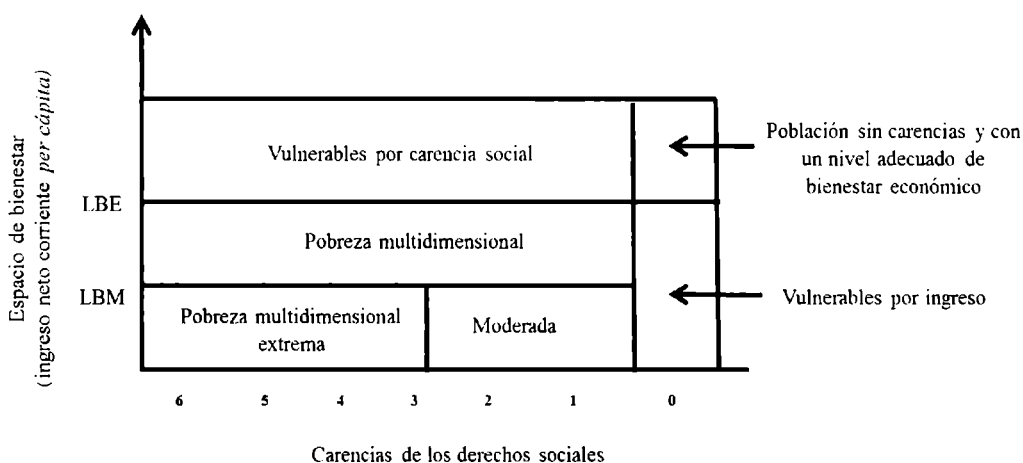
Espacio de bienestar
(ingreso neto corriente *per cápita*)

Vulnerables por carencia social

Población sin carencias y con un nivel adecuado de bienestar económico

LBE

Pobreza multidimensional

LBM

Vulnerables por ingreso

Pobreza multidimensional extrema

Moderada

6 5 4 3 2 1 0

Carencias de los derechos sociales